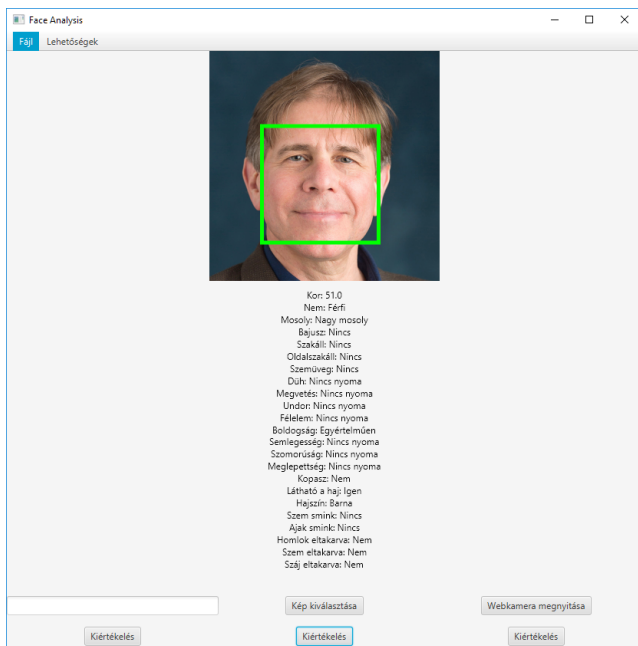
Face Analysis

Fájl Lehetőségek

Kor: 51.0
Nem: Férfi
Mosoly: Nagy mosoly
Bajusz: Nincs
Szakáll: Nincs
Oldalszakáll: Nincs
Szemüveg: Nincs
Düh: Nincs nyoma
Megvetés: Nincs nyoma
Undor: Nincs nyoma
Félelem: Nincs nyoma
Boldogság: Egyértelműen
Semlegesség: Nincs nyoma
Szomorúság: Nincs nyoma
Meglepettség: Nincs nyoma
Kopasz: Nem
Látható a haj: Igen
Hajszín: Barna
Szem smink: Nincs
Ajak smink: Nincs
Homlok eltakarva: Nem
Szem eltakarva: Nem
Száj eltakarva: Nem

Kép kiválasztása
Webkamera megnyitása
Kiértékelés
Kiértékelés
Kiértékelés